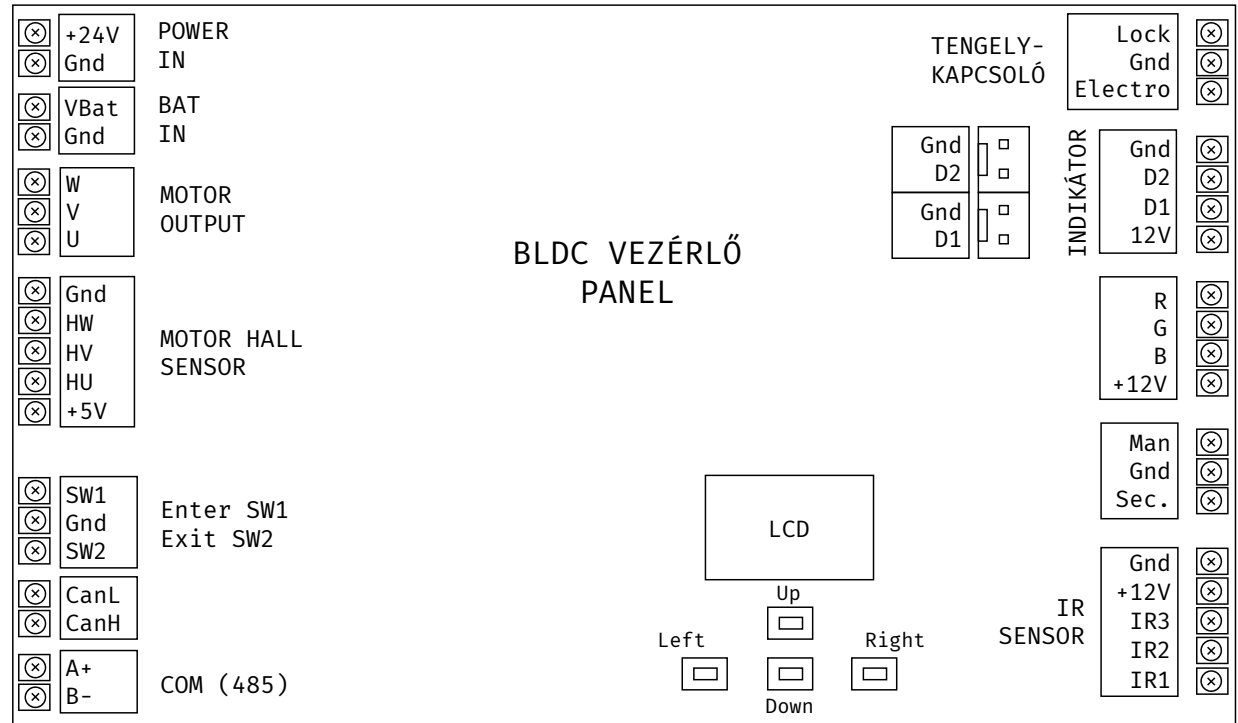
+24V
Gnd

POWER
IN

VBat
Gnd

BAT
IN

W
V
U

MOTOR
OUTPUT

Gnd
HW
HV
HU
+5V

MOTOR HALL
SENSOR

SW1
Gnd
SW2

Enter SW1
Exit SW2

CanL
CanH

A+
B-

COM (485)

BLDC VEZÉRLŐ
PANEL

TENGELY-
KAPCSOLÓ

Lock
Gnd
Electro

Gnd
D2

Gnd
D1

INDIKÁTOR

Gnd
D2
D1
12V

R
G
B
+12V

Man
Gnd
Sec.

LCD

Up

Left

Right

Down

IR
SENSOR

Gnd
+12V
IR3
IR2
IR1